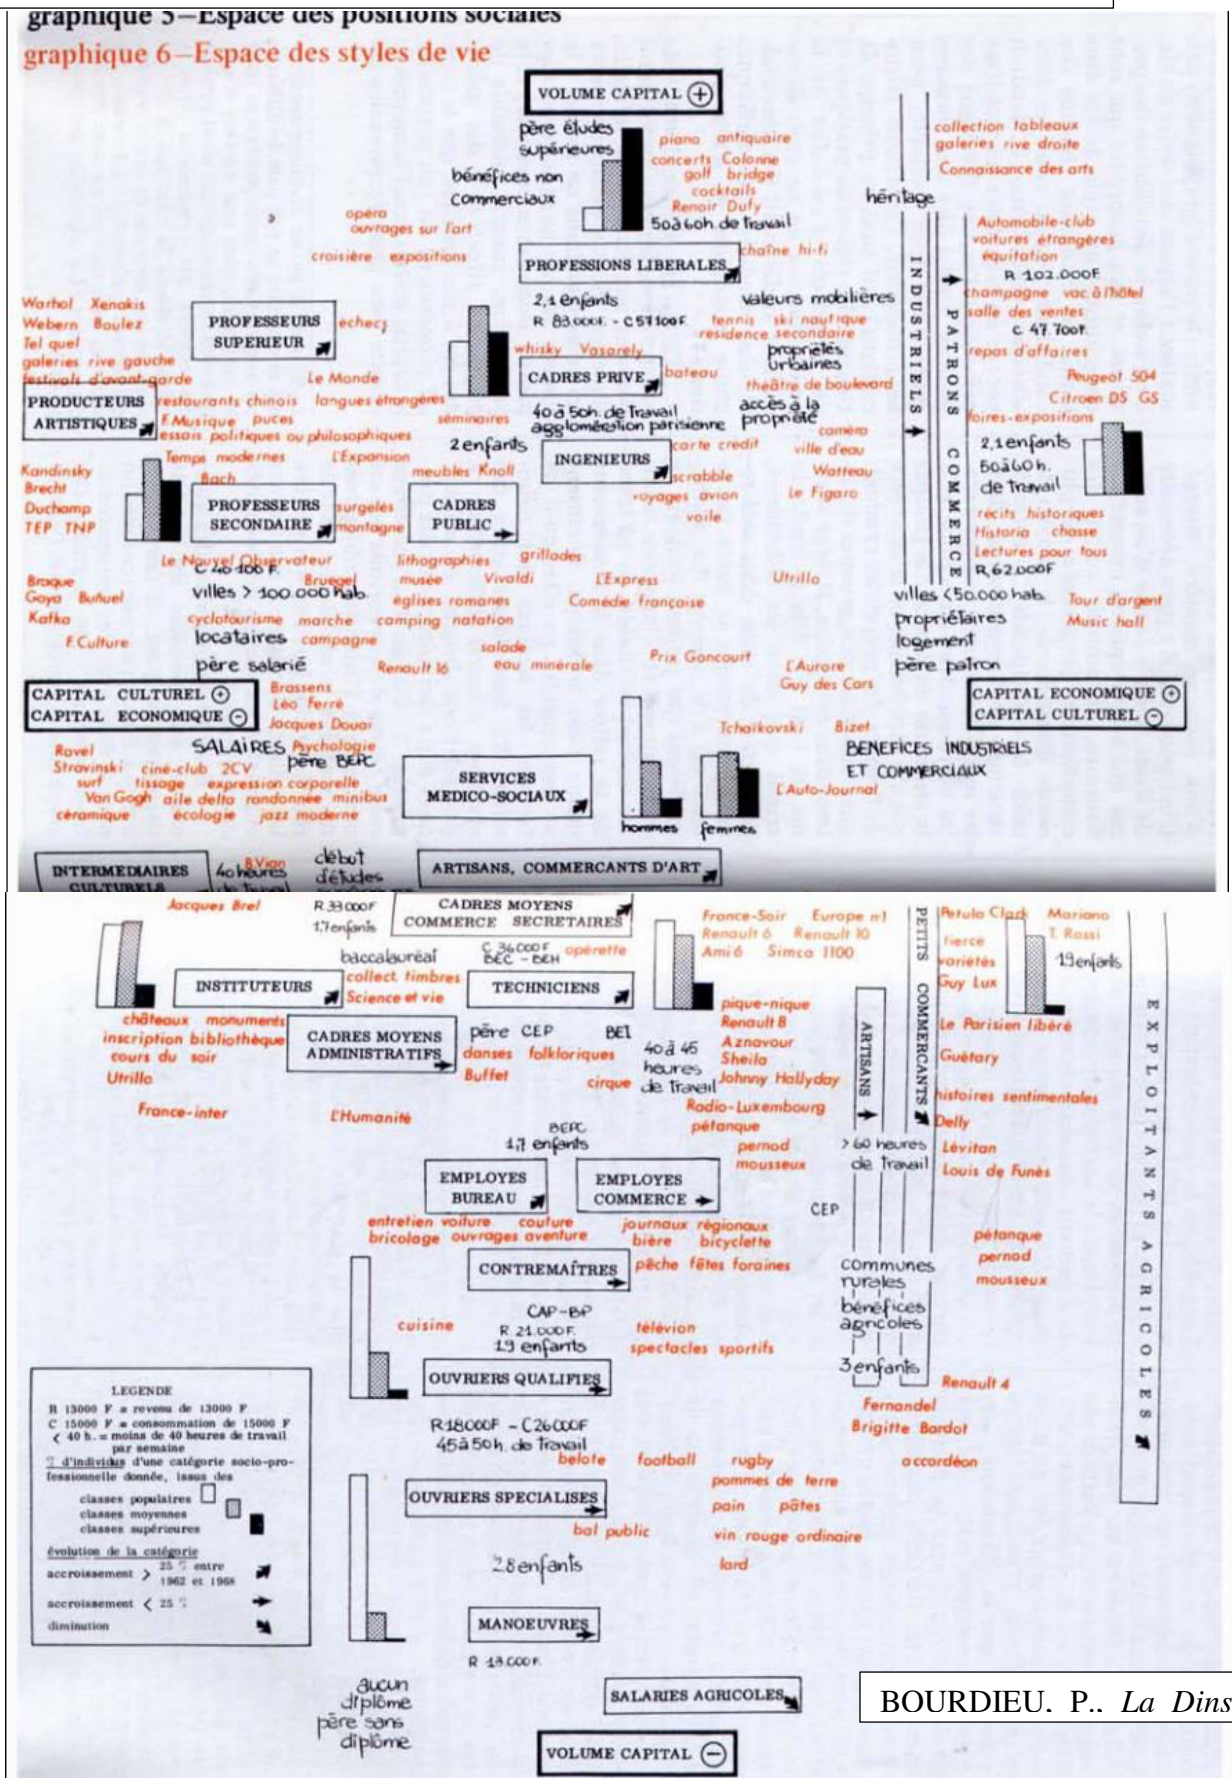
graphique 5–Espace des positions sociales
graphique 6–Espace des styles de vie

VOLUME CAPITAL +

père études supérieures
bénéfices non commerciaux
piano antiquaire
concerts Colonne
golf bridge
cocktails
Renoir Dufy
50 à 60h. de travail
collection tableaux
galeries rive droite
Connaissance des arts
héritage
opéra
ouvrages sur l'art
croisière expositions
PROFESSIONS LIBERALES
chaîne hi-fi
Automobile-club
voitures étrangères
équitation
R 102.000F
champagne vac. à l'hôtel
salle des ventes
C 47.700F
repas d'affaires
Peugeot 504
Citroen DS GS
foires-expositions
Warhol Xenakis
Webern Boulez
Tel quel
galeries rive gauche
festivals d'avant-garde
PROFESSEURS SUPERIEUR
echecs
2,1 enfants
R 83.000F - C 57.100F
valeurs mobilières
tennis ski nautique
résidence secondaire
whisky Vasarely
propriétés urbaines
CADRES PRIVE
bateau
théâtre de boulevard
Le Monde
restaurants chinois
langues étrangères
PRODUCTEURS ARTISTIQUES
F.Musique puces
essais politiques ou philosophiques
séminaires
40 à 50h. de travail
agglomération parisienne
accès à la propriété
caméra
2 enfants
carte crédit
INGENIEURS
ville d'eau
Temps modernes
L'Expansion
Kandinsky
Brecht
Duchamp
TEP TNP
Bach
meubles Knoll
scrabble
Watteau
voyages avion
Le Figaro
voile
PROFESSEURS SECONDAIRE
surgelés
montagne
CADRES PUBLIC
INDUSTRIELS
PATRONS COMMERCE
2,1 enfants
50 à 60h. de travail
récits historiques
Historia chasse
Lectures pour tous
R 62.000F
Le Nouvel Observateur
C 40.100F
lithographies
grillades
Braque
Goya Buñuel
Kafka
Bruegel
villes > 100.000 hab.
musée
Vivaldi
L'Express
Utrillo
églises romanes
Comédie française
villes < 50.000 hab.
Tour d'argent
Music hall
cyclotourisme marche
camping natation
propriétaires logement
F.Culture
locataires campagne
salade
père salarié
Renault 16
eau minérale
Prix Goncourt
L'Aurore
père patron
Guy des Cars
CAPITAL CULTUREL +
CAPITAL ECONOMIQUE −
Brassens
Léo Ferré
Jacques Douai
CAPITAL ECONOMIQUE +
CAPITAL CULTUREL −
Tchaikovski
Bizet
Ravel
Stravinski
SALAIRES
Psychologie
père BEPC
BENEFICES INDUSTRIELS ET COMMERCIAUX
ciné-club 2CV
surf tissage expression corporelle
Van Gogh aile delta randonnée minibus
céramique écologie jazz moderne
SERVICES MEDICO-SOCIAUX
L'Auto-Journal
hommes femmes
INTERMEDIAIRES CULTURELS
B.Vian
40 heures de travail
début d'études
ARTISANS, COMMERCANTS D'ART
Jacques Brel
R 33.000F
1,7 enfants
CADRES MOYENS COMMERCE
SECRETAIRES
France-Soir
Europe n°1
Renault 6
Renault 10
Ami 6
Simca 1100
PETITS COMMERCANTS
Petula Clark
Mariano
T. Rossi
tiercé
variétés
Guy Lux
1,9 enfants
baccalauréat
C 36.000F
BEC - BEH
opérette
collect. timbres
INSTITUTEURS
Science et vie
TECHNICIENS
pique-nique
Renault 8
EXPLOITANTS AGRICOLES
châteaux monuments
inscription bibliothèque
cours du soir
Utrillo
CADRES MOYENS ADMINISTRATIFS
père CEP
BEI
danses folkloriques
Buffet
40 à 45 heures de travail
cirque
Aznavour
Sheila
Johnny Hallyday
ARTISANS
Le Parisien libéré
Guétary
histoires sentimentales
France-inter
L'Humanité
Radio-Luxembourg
pétanque
Delly
BEPC
1,7 enfants
pernod
mousseux
> 60 heures de travail
Lévitan
Louis de Funès
EMPLOYES BUREAU
EMPLOYES COMMERCE
CEP
entretien voiture
couture
bricolage
ouvrages aventure
journaux régionaux
bière
bicyclette
pétanque
pernod
mousseux
CONTREMAÎTRES
pêche fêtes foraines
communes rurales
bénéfices agricoles
cuisine
CAP-BP
R 21.000F
1,9 enfants
télévion
spectacles sportifs
3 enfants
Renault 4
OUVRIERS QUALIFIES
Fernandel
Brigitte Bardot
LEGENDE
R 13000 F = revenu de 13000 F
C 15000 F = consommation de 15000 F
< 40 h. = moins de 40 heures de travail par semaine
% d'individus d'une catégorie socio-professionnelle donnée, issus des
classes populaires
classes moyennes
classes supérieures
évolution de la catégorie
accroissement > 25 % entre 1962 et 1968
accroissement < 25 %
diminution
R 18.000F - C 26.000F
45 à 50h. de travail
belote
football
rugby
accordéon
pommes de terre
OUVRIERS SPECIALISES
pain pâtes
bal public
vin rouge ordinaire
2,8 enfants
lard
MANOEUVRES
R 18.000F
aucun diplôme
père sans diplôme
SALARIES AGRICOLES
VOLUME CAPITAL −
BOURDIEU. P.. La Dins